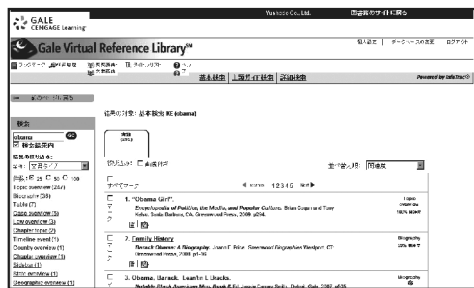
GALE CENGAGE Learning

Yushodo Co.,Ltd. 図書館サイトに戻る

Gale Virtual Reference Library℠

個人設定 | データベースの変更 | ログオフ

基本検索 | 上級サイト検索 | 詳細検索

Powered by InfoTrac®

検索

obama

GO

検索結果内

検索の対象: 基本検索 KE (obama)

Topic overview (26)
Biography (38)
Table (7)
Case overview (5)
Chapter topic (3)
Timeline event (1)
Country overview (1)
Chapter overview (1)
Sidebar (1)
Story overview (1)
Geographic overview (1)

並べ替え順: 関連度

すべてマーク

1 2 3 4 5

1. "Obama Girl". Encyclopedia of Politics, the Media, and Popular Culture. Brian Cogan and Tony Kelso. Santa Barbara, CA: Greenwood Press, 2009. p294.

Topic overview
100% match

2. Family History. Barack Obama: A Biography. Joann F. Price. Greenwood Biographies. Westport, CT: Greenwood Press, 2008. p1-16.

Biography
100% match

3. Obama, Barack, Lewis L. Hicks.

Biography